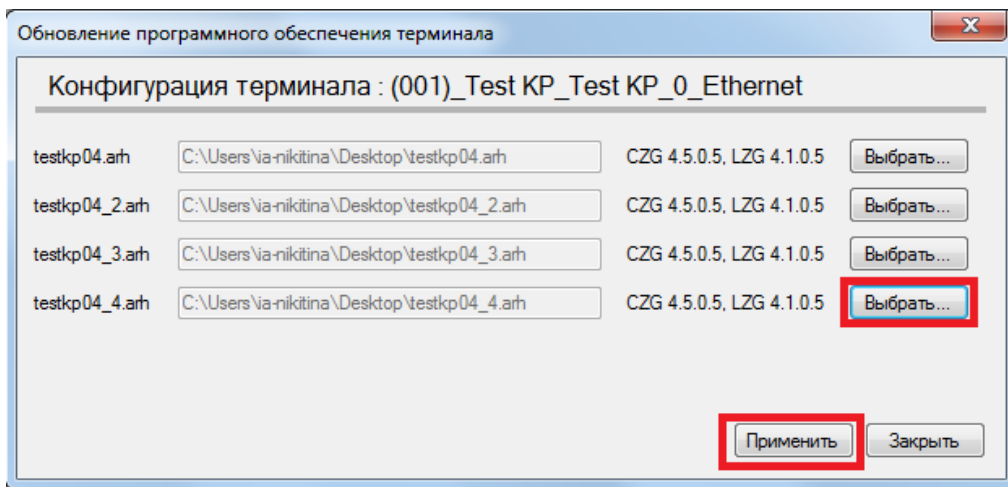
Обновление программного обеспечения терминала

x

Конфигурация терминала : (001)_Test KP_Test KP_0_Ethernet

testkp04.arh C:\Users\ia-nikitina\Desktop\testkp04.arh CZG 4.5.0.5, LZG 4.1.0.5 Выбрать...

testkp04_2.arh C:\Users\ia-nikitina\Desktop\testkp04_2.arh CZG 4.5.0.5, LZG 4.1.0.5 Выбрать...

testkp04_3.arh C:\Users\ia-nikitina\Desktop\testkp04_3.arh CZG 4.5.0.5, LZG 4.1.0.5 Выбрать...

testkp04_4.arh C:\Users\ia-nikitina\Desktop\testkp04_4.arh CZG 4.5.0.5, LZG 4.1.0.5 Выбрать...

Применить Закрыть